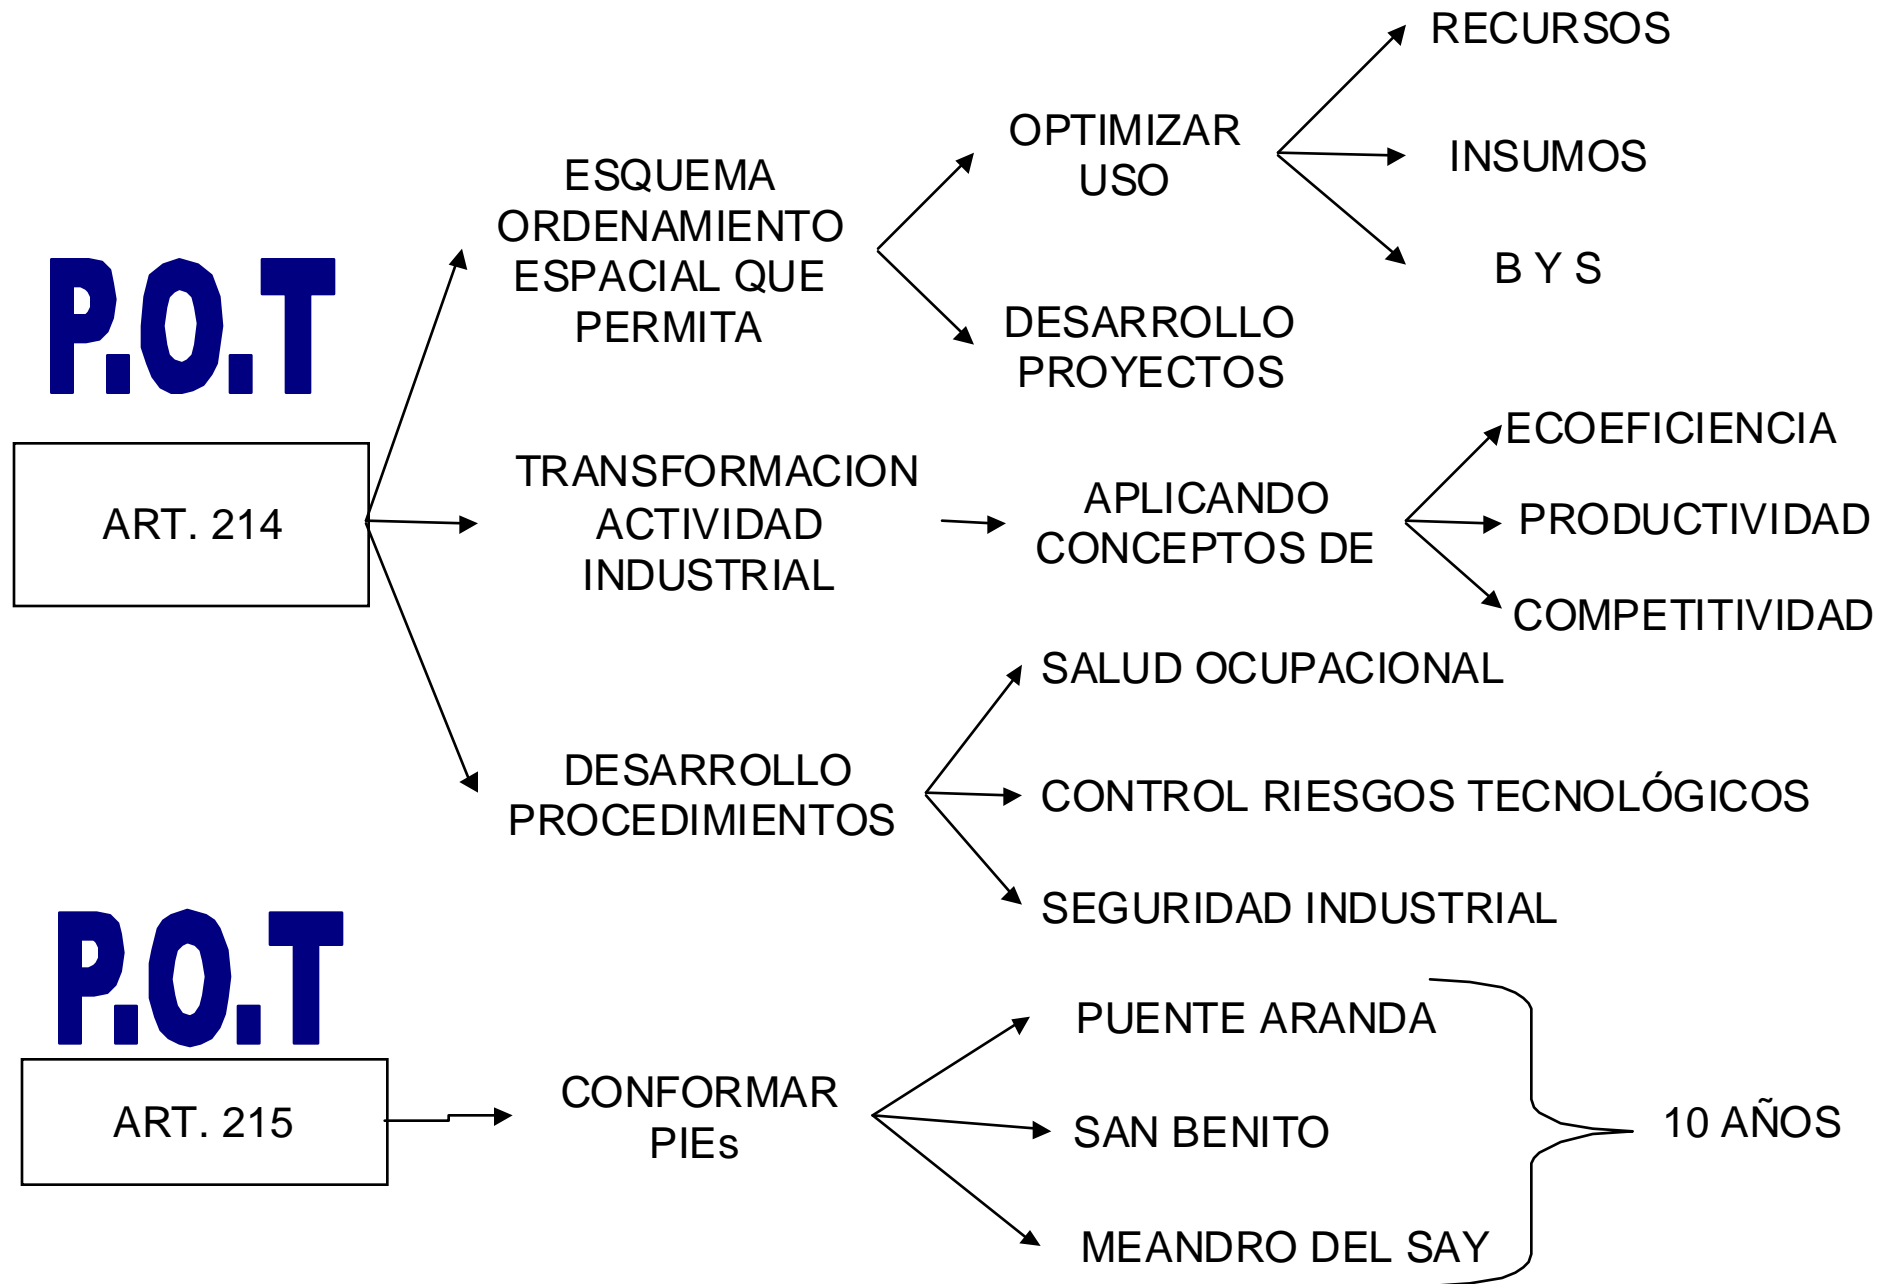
P.O.T

ART. 214

ESQUEMA ORDENAMIENTO ESPACIAL QUE PERMITA

OPTIMIZAR USO

RECURSOS

INSUMOS

B Y S

DESARROLLO PROYECTOS

TRANSFORMACION ACTIVIDAD INDUSTRIAL

APLICANDO CONCEPTOS DE

ECOEFICIENCIA

PRODUCTIVIDAD

COMPETITIVIDAD

DESARROLLO PROCEDIMIENTOS

SALUD OCUPACIONAL

CONTROL RIESGOS TECNOLÓGICOS

SEGURIDAD INDUSTRIAL

P.O.T

ART. 215

CONFORMAR PIEs

PUENTE ARANDA

SAN BENITO

MEANDRO DEL SAY

10 AÑOS